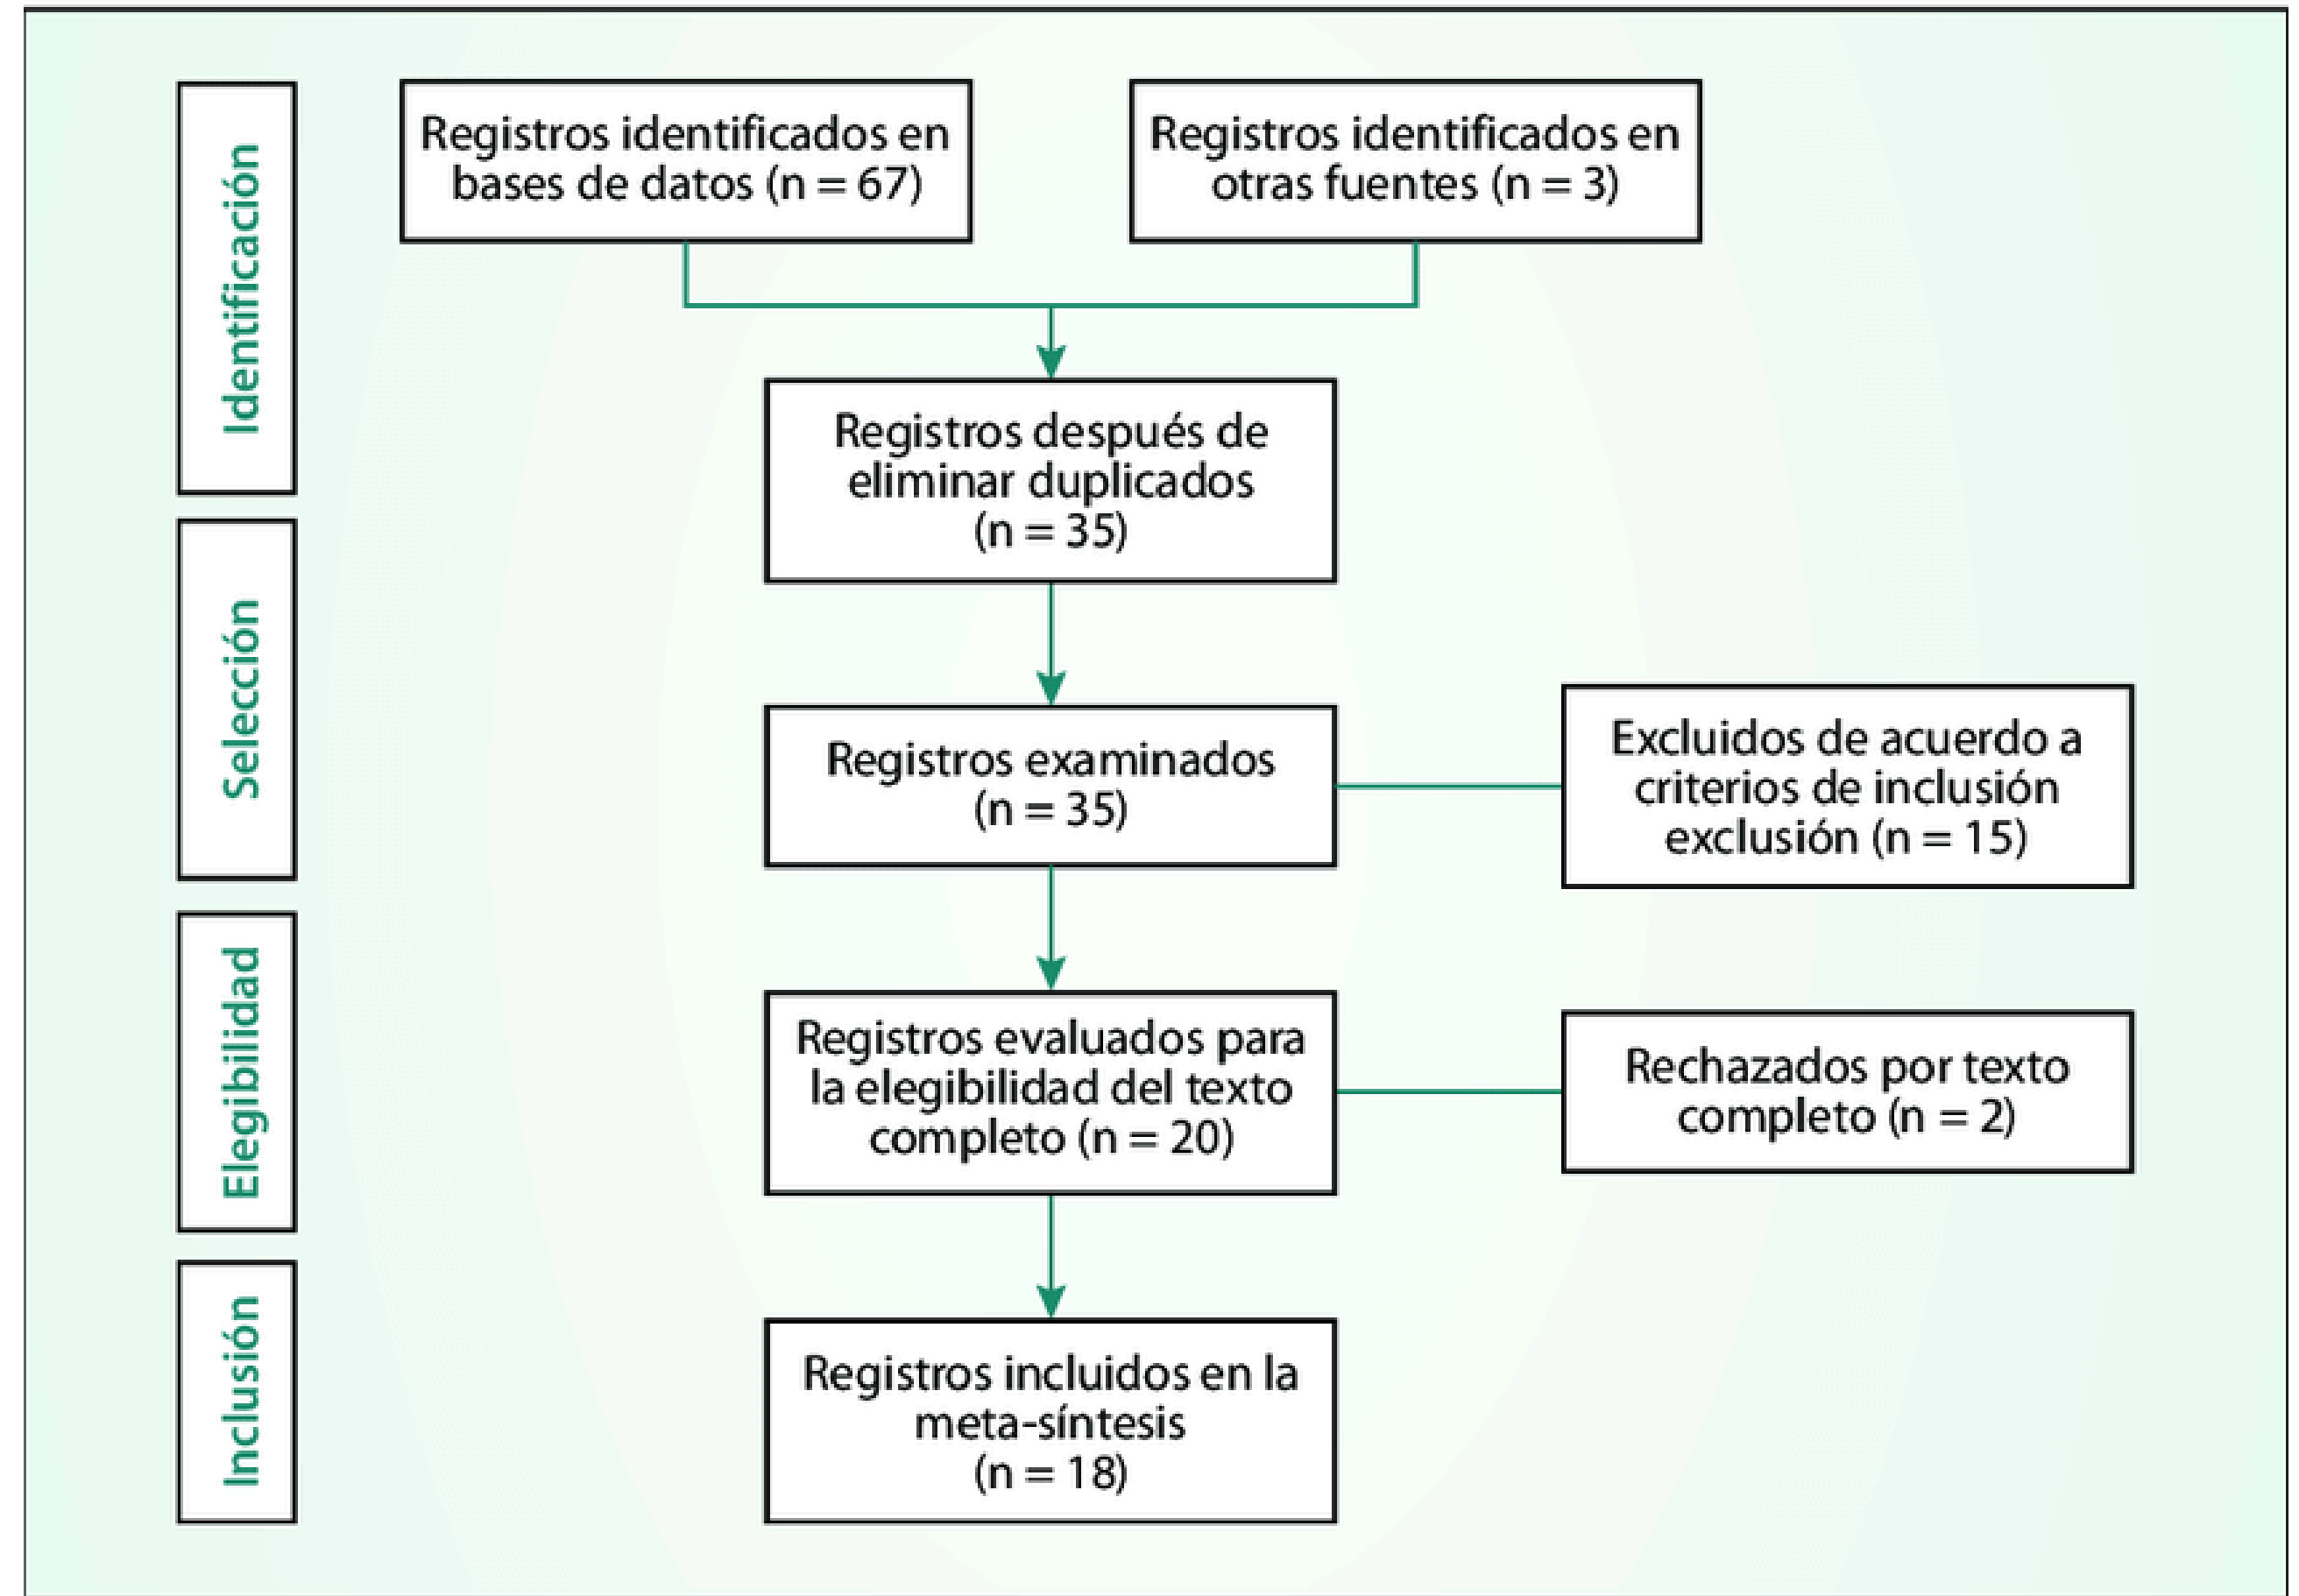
Identificación

Registros identificados en bases de datos (n = 67)

Registros identificados en otras fuentes (n = 3)

Registros después de eliminar duplicados (n = 35)

Selección

Registros examinados (n = 35)

Excluidos de acuerdo a criterios de inclusión exclusión (n = 15)

Elegibilidad

Registros evaluados para la elegibilidad del texto completo (n = 20)

Rechazados por texto completo (n = 2)

Inclusión

Registros incluidos en la meta-síntesis (n = 18)